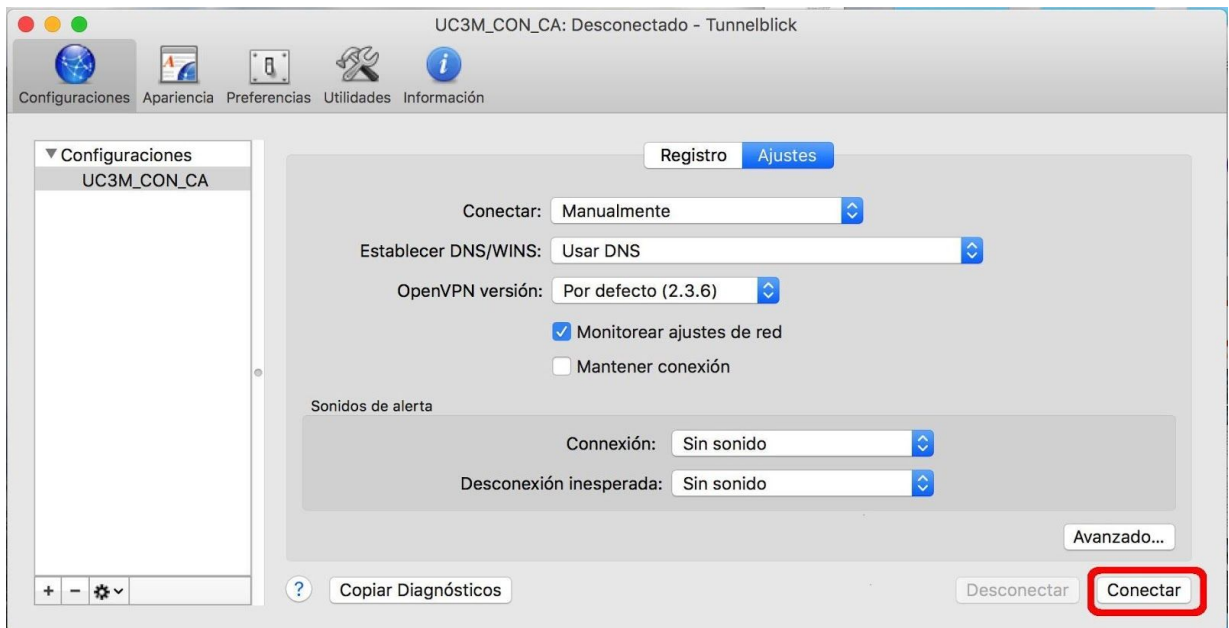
UC3M_CON_CA: Desconectado - Tunnelblick

Configuraciones Apariencia Preferencias Utilidades Información

▼ Configuraciones
UC3M_CON_CA

Registro Ajustes

Conectar: Manualmente
Establecer DNS/WINS: Usar DNS
OpenVPN versión: Por defecto (2.3.6)
Monitorear ajustes de red
Mantener conexión

Sonidos de alerta
Connexión: Sin sonido
Desconexión inesperada: Sin sonido

Avanzado...

+ −

? Copiar Diagnósticos

Desconectar Conectar